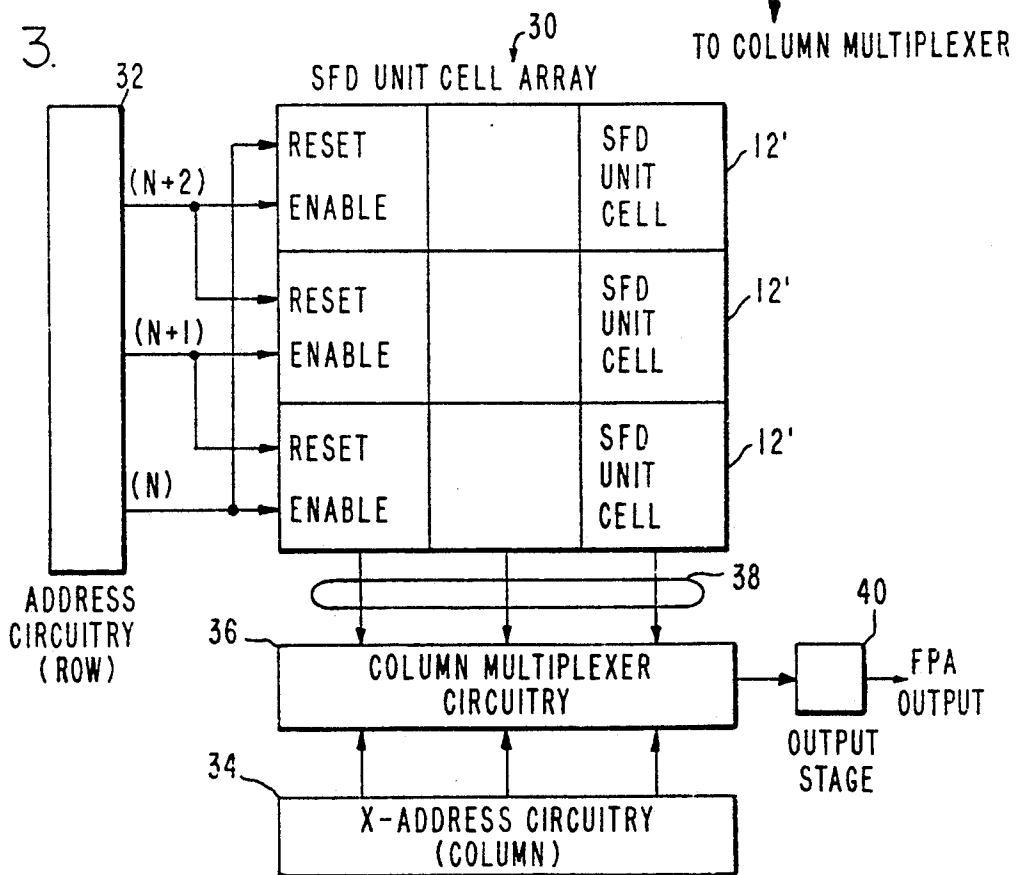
3.

TO COLUMN MULTIPLEXER

30

SFD UNIT CELL ARRAY

32

RESET

ENABLE

SFD UNIT CELL

12'

(N+2)

RESET

ENABLE

SFD UNIT CELL

12'

(N+1)

RESET

ENABLE

SFD UNIT CELL

12'

(N)

38

40

ADDRESS CIRCUITRY (ROW)

36

COLUMN MULTIPLEXER CIRCUITRY

FPA OUTPUT

OUTPUT STAGE

34

X-ADDRESS CIRCUITRY (COLUMN)